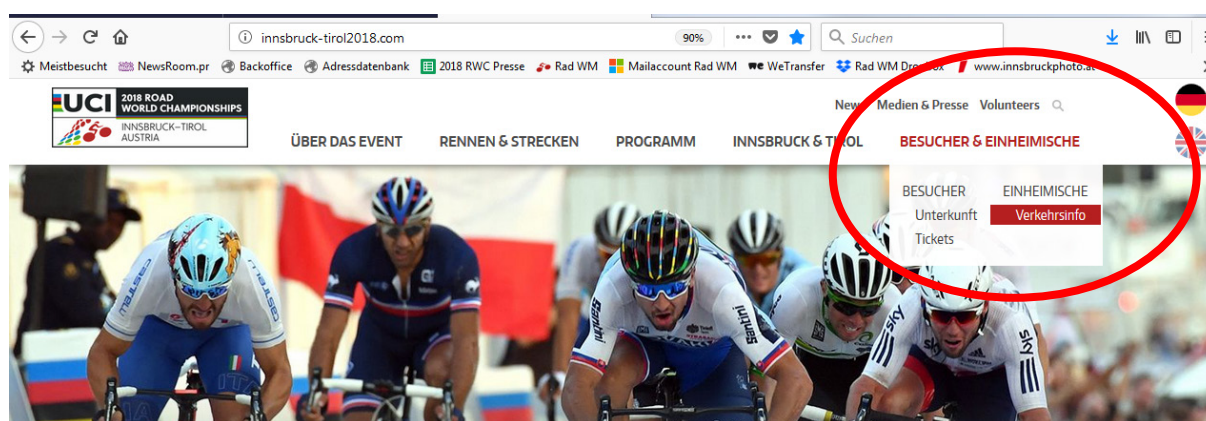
innsbruck-tirol2018.com 90% Suchen

Meistbesucht NewsRoom.pr Backoffice Adressdatenbank 2018 RWC Presse Rad WM Mailaccount Rad WM WeTransfer Rad WM Dro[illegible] www.innsbruckphoto.a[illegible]

UCI 2018 ROAD WORLD CHAMPIONSHIPS INNSBRUCK-TIROL AUSTRIA

News Medien & Presse Volunteers

ÜBER DAS EVENT RENNEN & STRECKEN PROGRAMM INNSBRUCK & TIROL BESUCHER & EINHEIMISCHE

BESUCHER
Unterkunft
Tickets

EINHEIMISCHE
Verkehrsinfo